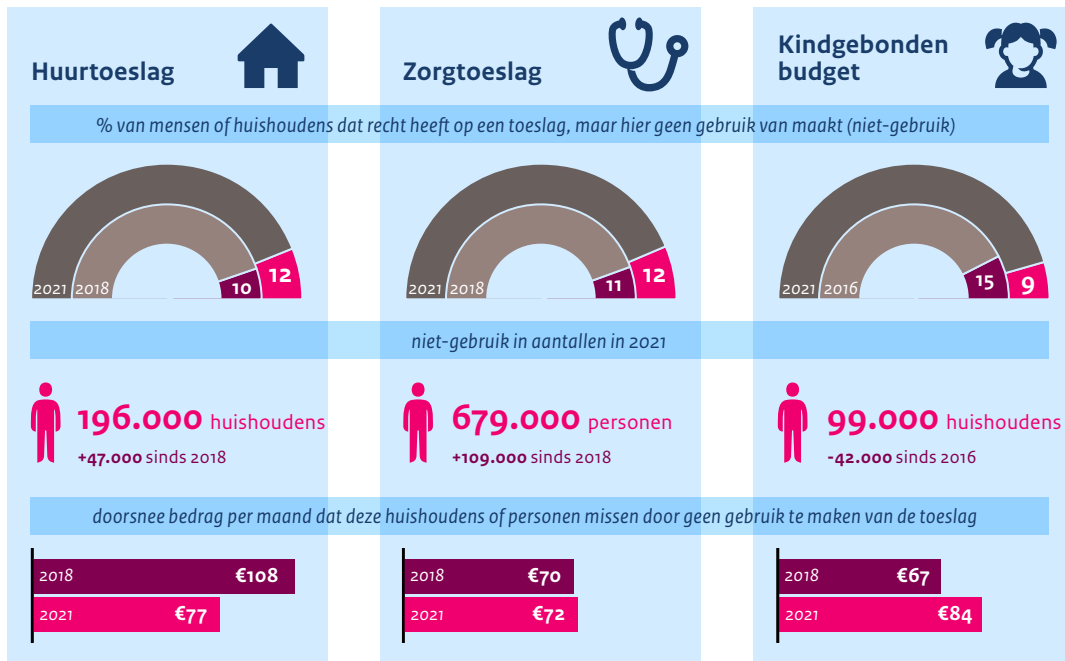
Huurtoeslag

Zorgtoeslag

Kindgebonden budget

% van mensen of huishoudens dat recht heeft op een toeslag, maar hier geen gebruik van maakt (niet-gebruik)

2021 2018 10 12

2021 2018 11 12

2021 2016 15 9

niet-gebruik in aantallen in 2021

196.000 huishoudens
+47.000 sinds 2018

679.000 personen
+109.000 sinds 2018

99.000 huishoudens
-42.000 sinds 2016

doorsnee bedrag per maand dat deze huishoudens of personen missen door geen gebruik te maken van de toeslag

2018 €108
2021 €77

2018 €70
2021 €72

2018 €67
2021 €84